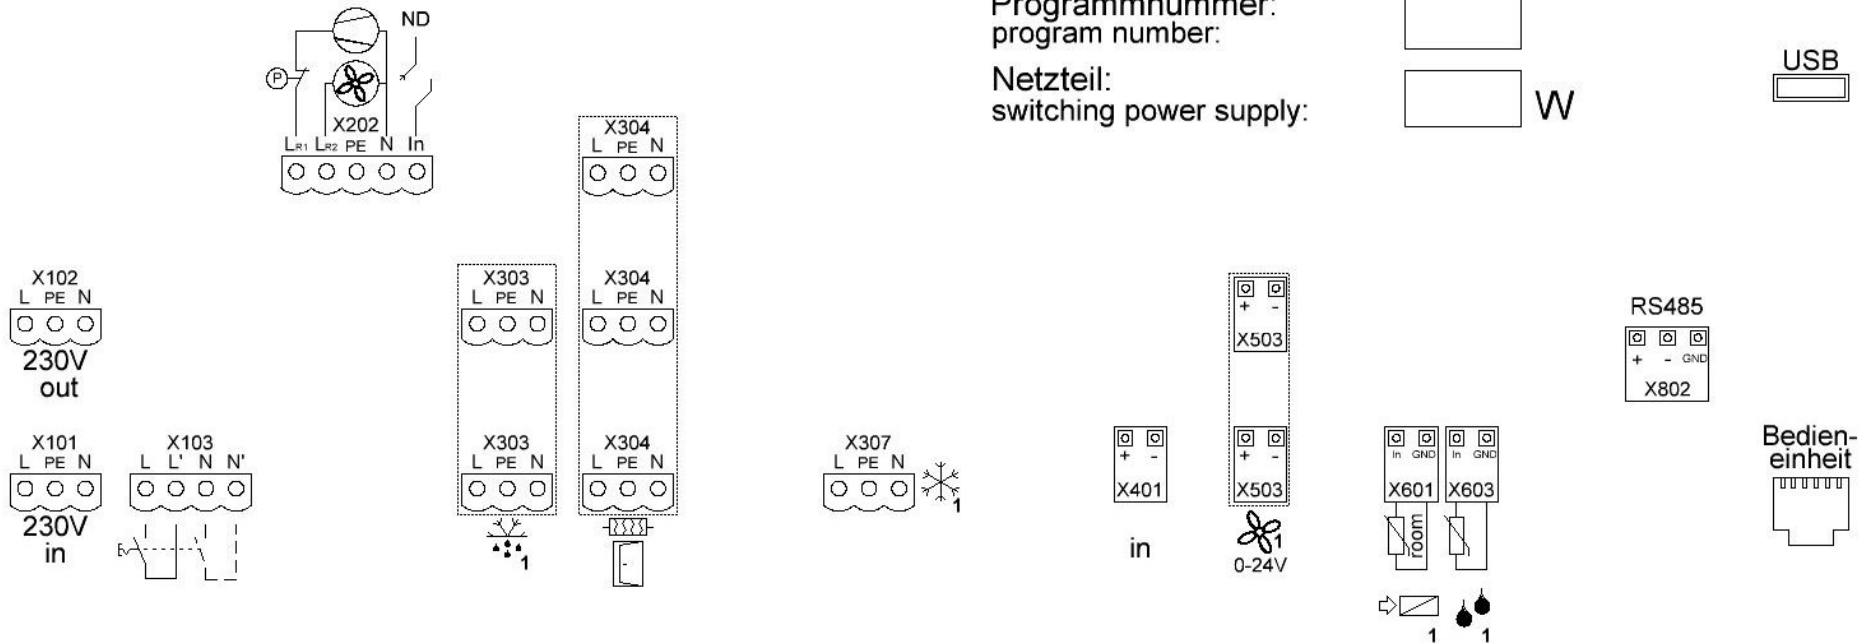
Programmnummer:
program number:

Netzteil:
switching power supply:

W

USB

ND

P

X202
$L_{R1}$ $L_{R2}$ PE N In

X304
L PE N

X303
L PE N

X304
L PE N

X303
L PE N

X304
L PE N

1

X102
L PE N
230V
out

X101
L PE N
230V
in

X103
L L' N N'

X307
L PE N

1

+ -
X503

RS485

+ - GND
X802

+ -
X401

in

+ -
X503

1
0-24V

In GND
X601

room

In GND
X603

1 1

Bedien-
einheit